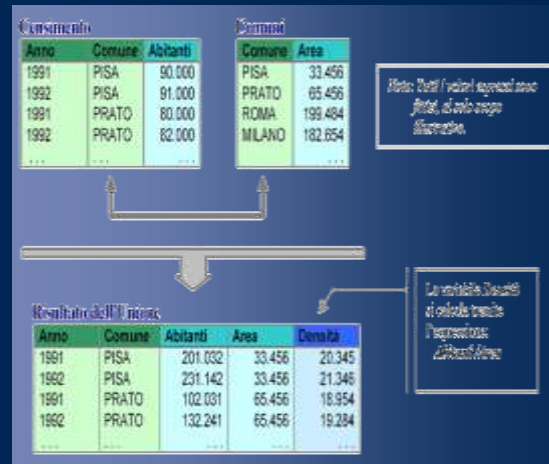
Censimento

| Anno | Comune | Abitanti |
|---|---|---|
| 1991 | PISA | 90.000 |
| 1992 | PISA | 91.000 |
| 1991 | PRATO | 80.000 |
| 1992 | PRATO | 82.000 |
| ... | ... | ... |

Comuni

| Comune | Area |
|---|---|
| PISA | 33.456 |
| PRATO | 65.456 |
| ROMA | 199.484 |
| MILANO | 182.654 |
| ... | ... |

Nota: Tutti i valori espressi sono fittizi, al solo scopo illustrativo.

Risultato dell'Unione

| Anno | Comune | Abitanti | Area | Densità |
|---|---|---|---|---|
| 1991 | PISA | 201.032 | 33.456 | 20.345 |
| 1992 | PISA | 231.142 | 33.456 | 21.346 |
| 1991 | PRATO | 102.031 | 65.456 | 18.954 |
| 1992 | PRATO | 132.241 | 65.456 | 19.284 |
| ... | ... | ... | ... | ... |

La variabile Densità si calcola tramite l'espressione: Abitanti/Area